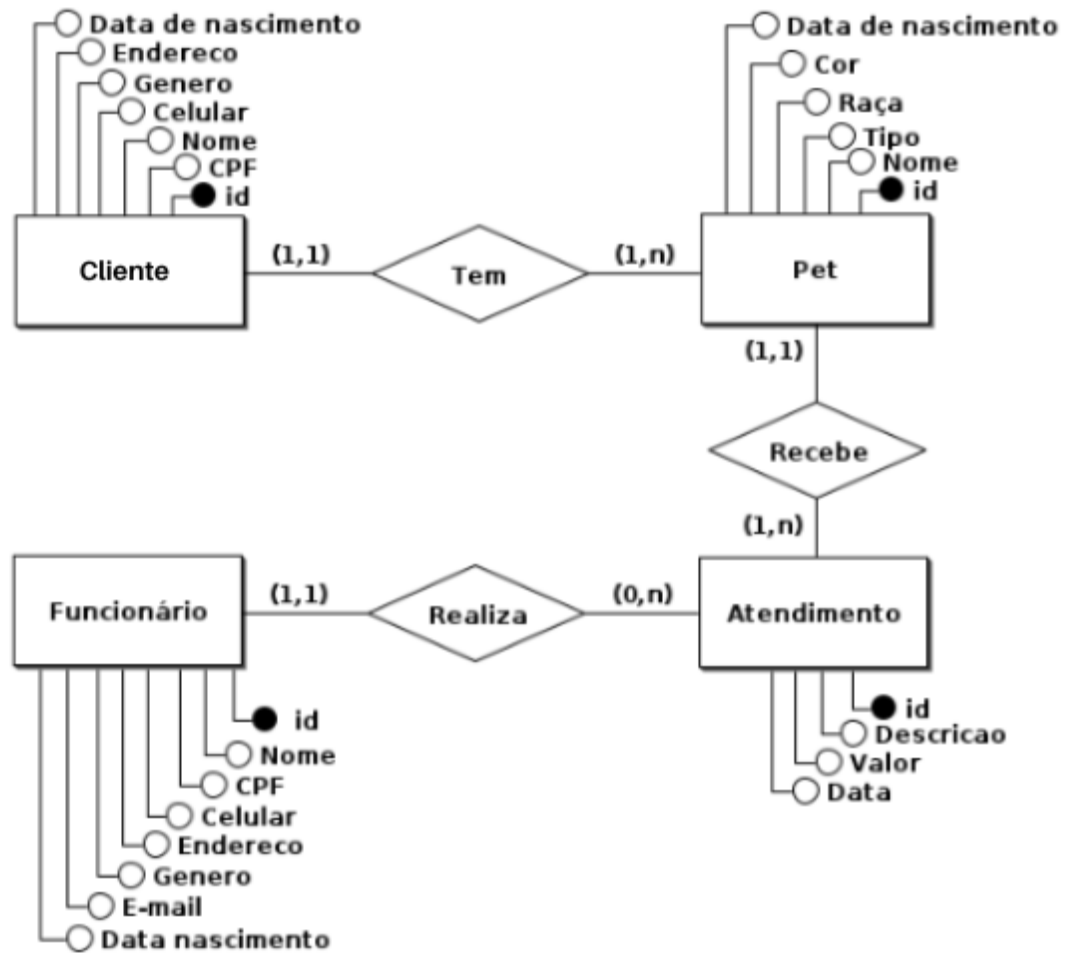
Data de nascimento
Endereco
Genero
Celular
Nome
CPF
id

Cliente

(1,1)

Tem

(1,n)

Data de nascimento
Cor
Raça
Tipo
Nome
id

Pet

(1,1)

Recebe

(1,n)

Funcionário

(1,1)

Realiza

(0,n)

Atendimento

id
Nome
CPF
Celular
Endereco
Genero
E-mail
Data nascimento

id
Descricao
Valor
Data